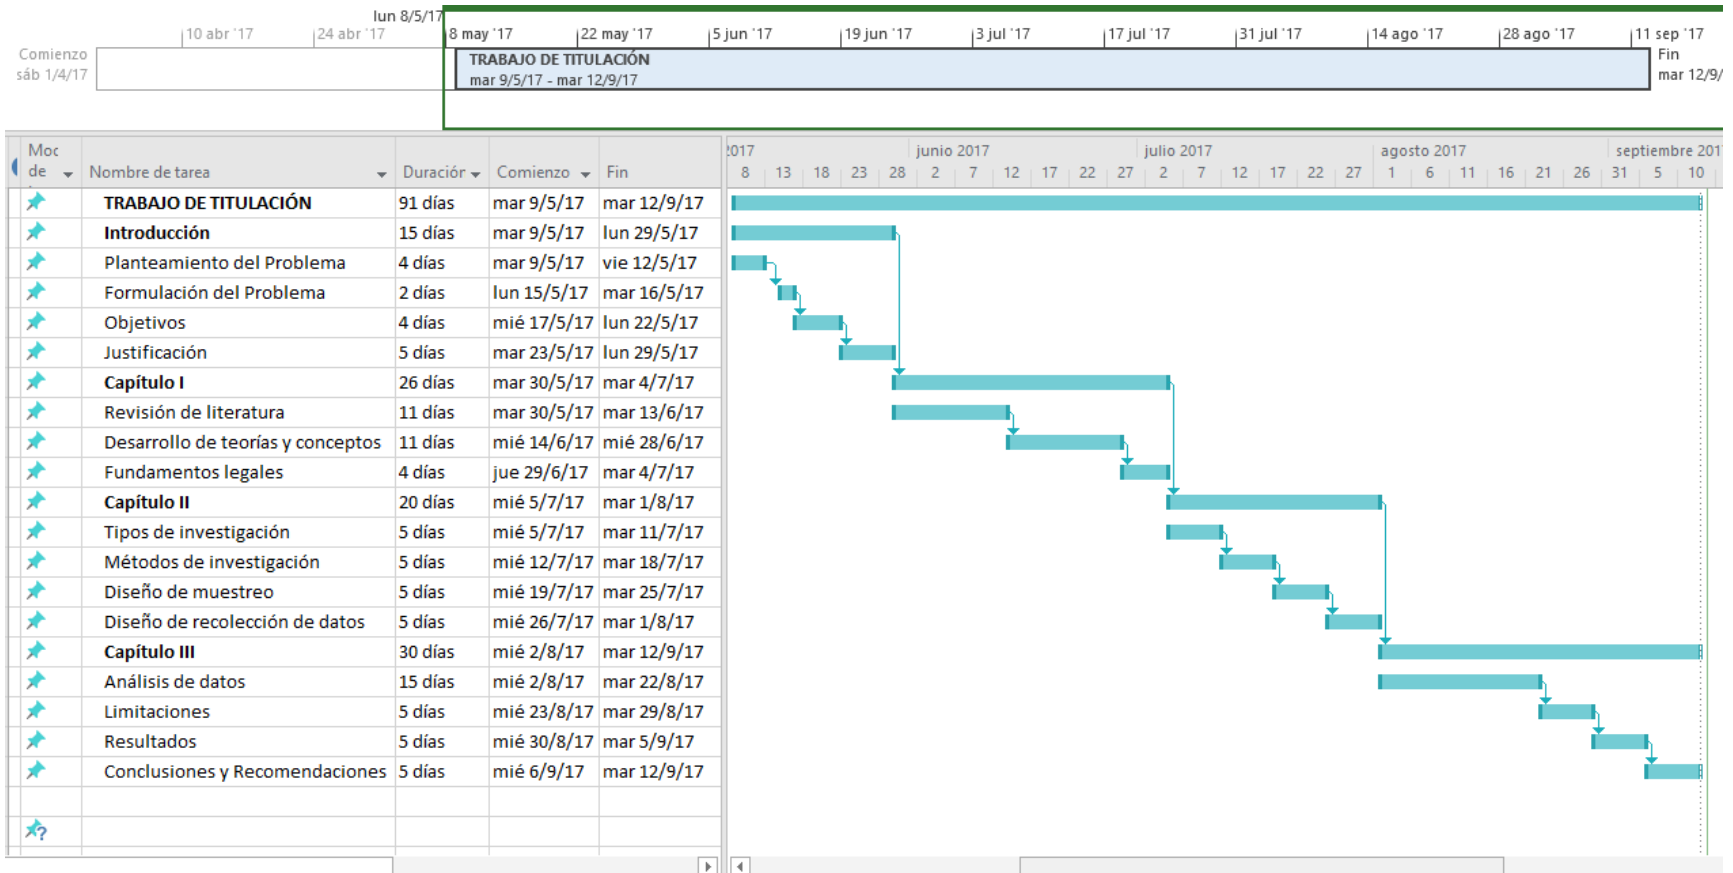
lun 8/5/17

10 abr '17 | 24 abr '17 | 8 may '17 | 22 may '17 | 5 jun '17 | 19 jun '17 | 3 jul '17 | 17 jul '17 | 31 jul '17 | 14 ago '17 | 28 ago '17 | 11 sep '17

Comienzo
sáb 1/4/17

TRABAJO DE TITULACIÓN
mar 9/5/17 - mar 12/9/17

Fin
mar 12/9/

| Moc de | Nombre de tarea | Duración | Comienzo | Fin |
|---|---|---|---|---|
| | TRABAJO DE TITULACIÓN | 91 días | mar 9/5/17 | mar 12/9/17 |
| | Introducción | 15 días | mar 9/5/17 | lun 29/5/17 |
| | Planteamiento del Problema | 4 días | mar 9/5/17 | vie 12/5/17 |
| | Formulación del Problema | 2 días | lun 15/5/17 | mar 16/5/17 |
| | Objetivos | 4 días | mié 17/5/17 | lun 22/5/17 |
| | Justificación | 5 días | mar 23/5/17 | lun 29/5/17 |
| | Capítulo I | 26 días | mar 30/5/17 | mar 4/7/17 |
| | Revisión de literatura | 11 días | mar 30/5/17 | mar 13/6/17 |
| | Desarrollo de teorías y conceptos | 11 días | mié 14/6/17 | mié 28/6/17 |
| | Fundamentos legales | 4 días | jue 29/6/17 | mar 4/7/17 |
| | Capítulo II | 20 días | mié 5/7/17 | mar 1/8/17 |
| | Tipos de investigación | 5 días | mié 5/7/17 | mar 11/7/17 |
| | Métodos de investigación | 5 días | mié 12/7/17 | mar 18/7/17 |
| | Diseño de muestreo | 5 días | mié 19/7/17 | mar 25/7/17 |
| | Diseño de recolección de datos | 5 días | mié 26/7/17 | mar 1/8/17 |
| | Capítulo III | 30 días | mié 2/8/17 | mar 12/9/17 |
| | Análisis de datos | 15 días | mié 2/8/17 | mar 22/8/17 |
| | Limitaciones | 5 días | mié 23/8/17 | mar 29/8/17 |
| | Resultados | 5 días | mié 30/8/17 | mar 5/9/17 |
| | Conclusiones y Recomendaciones | 5 días | mié 6/9/17 | mar 12/9/17 |

2017 | junio 2017 | julio 2017 | agosto 2017 | septiembre 201
8 | 13 | 18 | 23 | 28 | 2 | 7 | 12 | 17 | 22 | 27 | 2 | 7 | 12 | 17 | 22 | 27 | 1 | 6 | 11 | 16 | 21 | 26 | 31 | 5 | 10